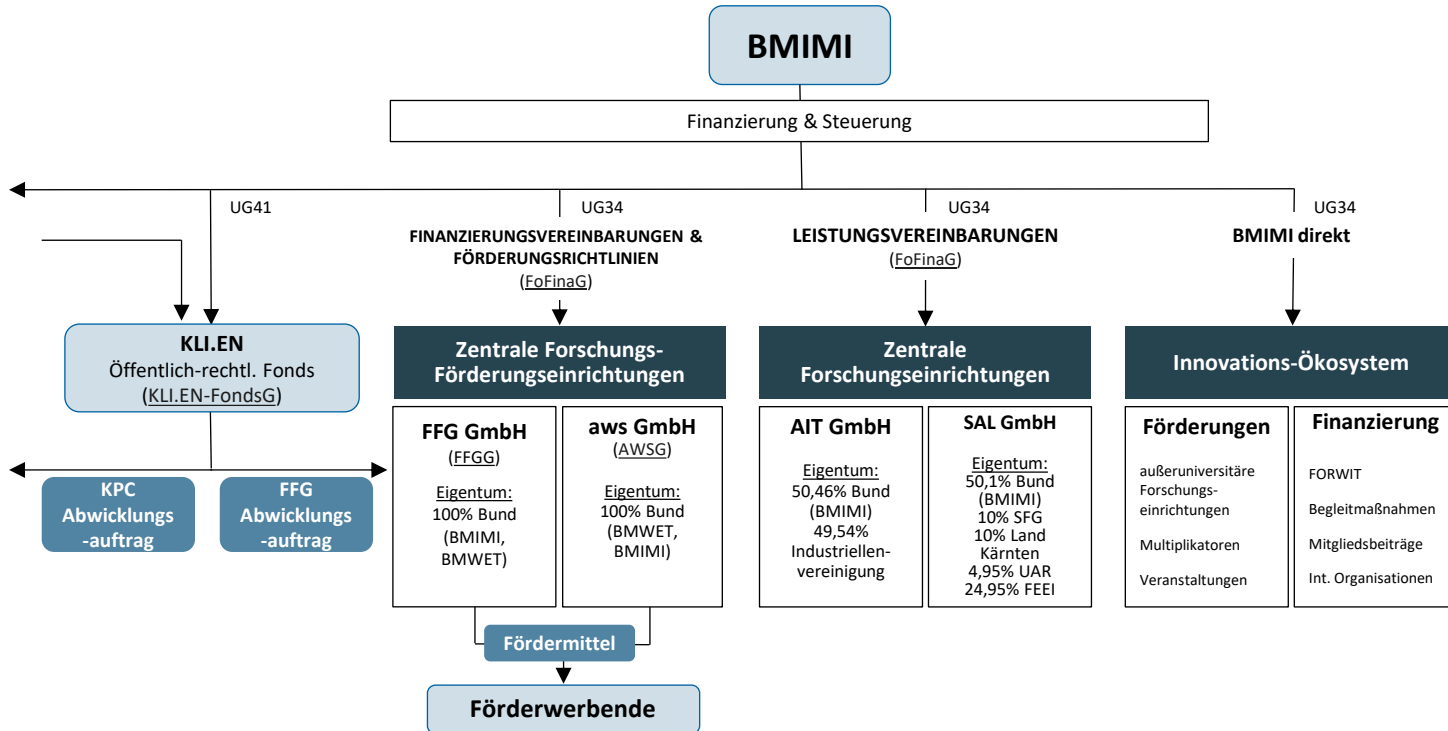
BMIMI

Finanzierung & Steuerung

UG41

UG34

FINANZIERUNGSVEREINBARUNGEN & FÖRDERUNGSRICHTLINIEN (FoFinaG)

UG34

LEISTUNGSVEREINBARUNGEN (FoFinaG)

UG34

BMIMI direkt

KLI.EN
Öffentlich-rechtl. Fonds (KLI.EN-FondsG)

KPC Abwicklungs-auftrag

FFG Abwicklungs-auftrag

Zentrale Forschungs-Förderungseinrichtungen

FFG GmbH (FFGG)
Eigentum:
100% Bund (BMIMI, BMWET)

aws GmbH (AWSG)
Eigentum:
100% Bund (BMWET, BMIMI)

Fördermittel

Förderwerbende

Zentrale Forschungseinrichtungen

AIT GmbH
Eigentum:
50,46% Bund (BMIMI)
49,54% Industriellenvereinigung

SAL GmbH
Eigentum:
50,1% Bund (BMIMI)
10% SFG
10% Land Kärnten
4,95% UAR
24,95% FEEI

Innovations-Ökosystem

Förderungen
außeruniversitäre Forschungseinrichtungen
Multiplikatoren
Veranstaltungen

Finanzierung
FORWIT
Begleitmaßnahmen
Mitgliedsbeiträge
Int. Organisationen